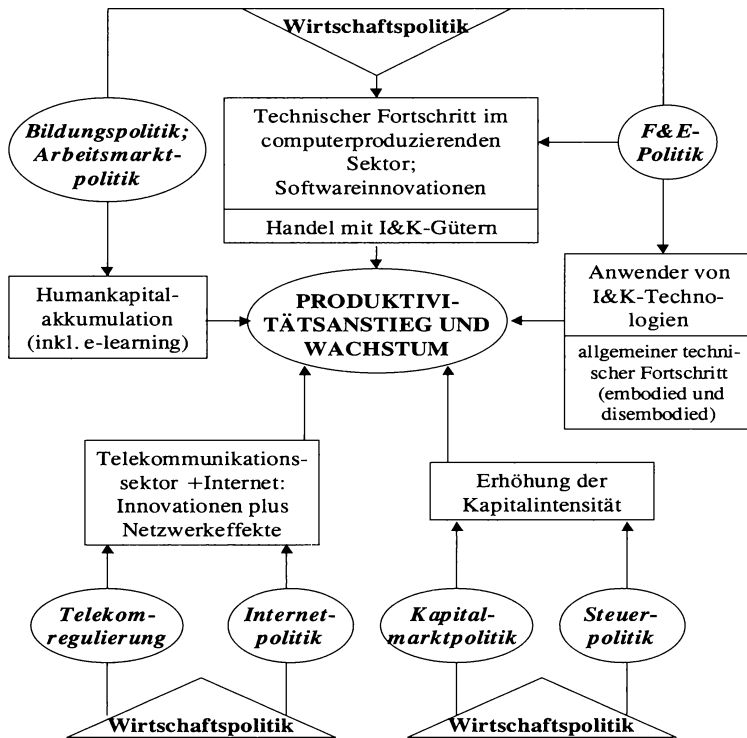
Wirtschaftspolitik

Bildungspolitik; Arbeitsmarktpolitik

Technischer Fortschritt im computerproduzierenden Sektor; Softwareinnovationen

Handel mit I&K-Gütern

F&E-Politik

Humankapitalakkumulation (inkl. e-learning)

PRODUKTIVITÄTSANSTIEG UND WACHSTUM

Anwender von I&K-Technologien

allgemeiner technischer Fortschritt (embodied und disembodied)

Telekommunikationssektor +Internet: Innovationen plus Netzwerkeffekte

Erhöhung der Kapitalintensität

Telekomregulierung

Internetpolitik

Kapitalmarktpolitik

Steuerpolitik

Wirtschaftspolitik

Wirtschaftspolitik